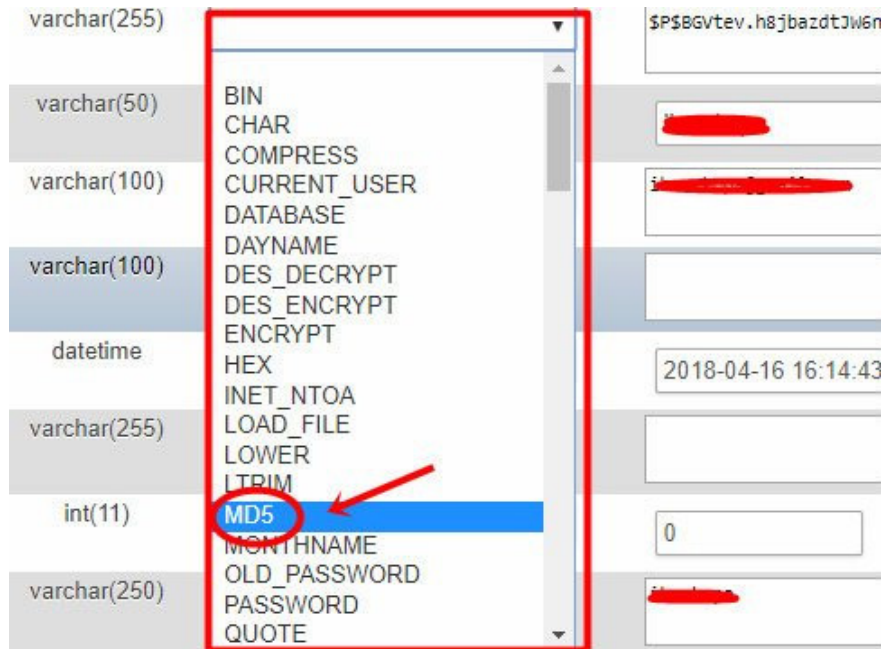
varchar(255)
$P$BGVtev.h8jbazdtJW6n
varchar(50)
BIN
CHAR
COMPRESS
CURRENT_USER
DATABASE
DAYNAME
DES_DECRYPT
DES_ENCRYPT
ENCRYPT
HEX
INET_NTOA
LOAD_FILE
LOWER
LTRIM
MD5
MONTHNAME
OLD_PASSWORD
PASSWORD
QUOTE
varchar(100)
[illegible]
varchar(100)
datetime
2018-04-16 16:14:43
varchar(255)
int(11)
0
varchar(250)
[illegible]